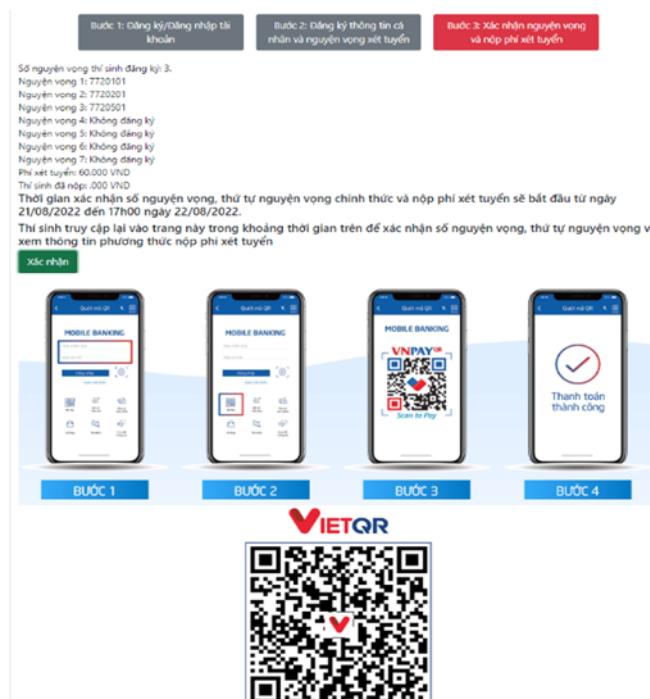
Bước 1: Đăng ký/Đăng nhập tài khoản

Bước 2: Đăng ký thông tin cá nhân và nguyện vọng xét tuyển

Bước 3: Xác nhận nguyện vọng và nộp phí xét tuyển

Số nguyện vọng thí sinh đăng ký: 3.
Nguyện vọng 1: 7720101
Nguyện vọng 2: 7720201
Nguyện vọng 3: 7720501
Nguyện vọng 4: Không đăng ký
Nguyện vọng 5: Không đăng ký
Nguyện vọng 6: Không đăng ký
Nguyện vọng 7: Không đăng ký
Phí xét tuyển: 60.000 VND
Thí sinh đã nộp: .000 VND

Thời gian xác nhận số nguyện vọng, thứ tự nguyện vọng chính thức và nộp phí xét tuyển sẽ bắt đầu từ ngày 21/08/2022 đến 17h00 ngày 22/08/2022.

Thí sinh truy cập lại vào trang này trong khoảng thời gian trên để xác nhận số nguyện vọng, thứ tự nguyện vọng v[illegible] xem thông tin phương thức nộp phí xét tuyển

Xác nhận

Quét mã QR
MOBILE BANKING

Quét mã QR
MOBILE BANKING

Quét mã QR
MOBILE BANKING
VNPAY QR
Scan to Pay

Quét mã QR
Thanh toán thành công

BƯỚC 1
BƯỚC 2
BƯỚC 3
BƯỚC 4

VIETQR